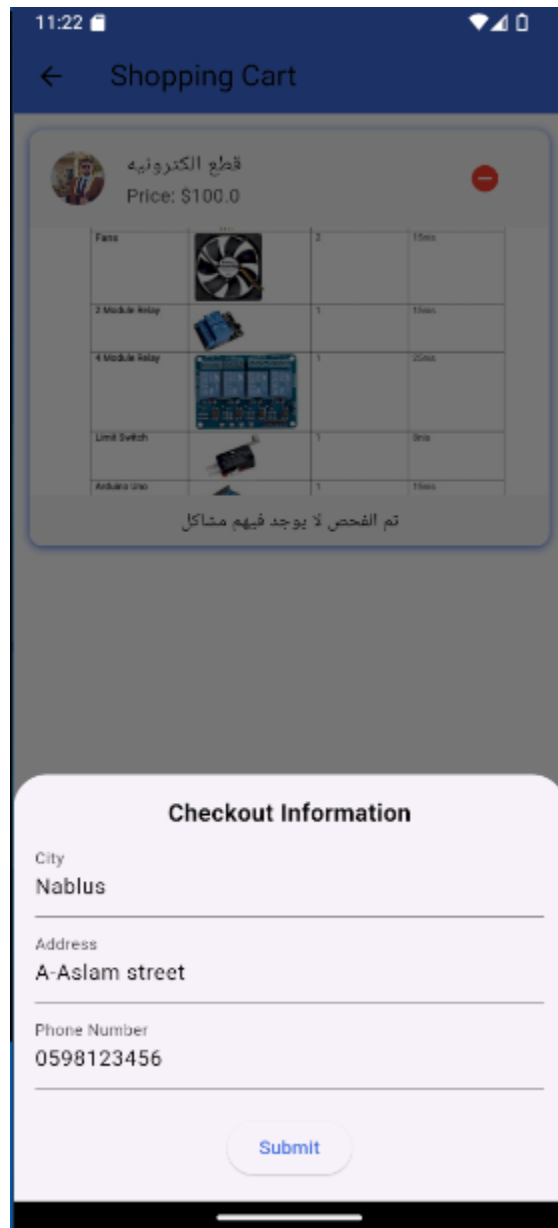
11:22

Shopping Cart

قطع الكترونيه
Price: $100.0

| Fans | | 3 | 15nis |
|---|---|---|---|
| 2 Module Relay | | 1 | 15nis |
| 4 Module Relay | | 1 | 25nis |
| Limit Switch | | 1 | 8nis |
| Arduino Uno | | 1 | 15nis |

تم الفحص لا يوجد فيهم مشاكل

Checkout Information

City
Nablus

Address
A-Aslam street

Phone Number
0598123456

Submit